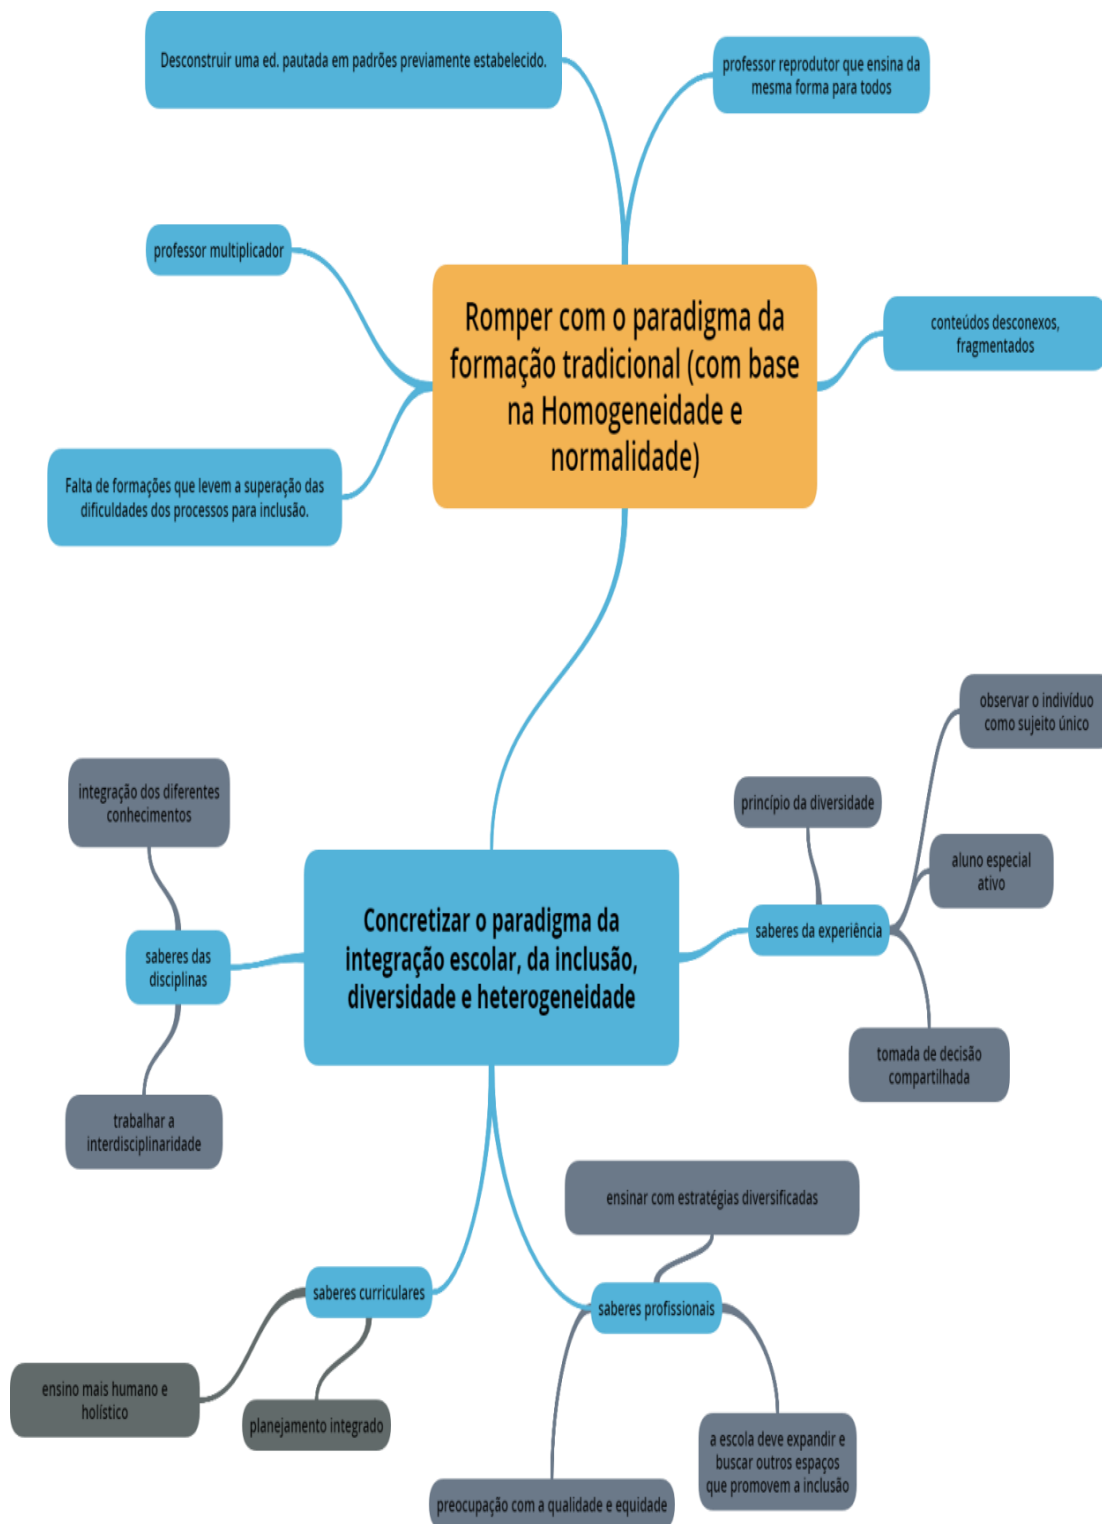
Desconstruir uma ed. pautada em padrões previamente estabelecido.

professor reprodutor que ensina da mesma forma para todos

professor multiplicador

Romper com o paradigma da formação tradicional (com base na Homogeneidade e normalidade)

conteúdos desconexos, fragmentados

Falta de formações que levem a superação das dificuldades dos processos para inclusão.

observar o indivíduo como sujeito único

integração dos diferentes conhecimentos

princípio da diversidade

aluno especial ativo

saberes das disciplinas

Concretizar o paradigma da integração escolar, da inclusão, diversidade e heterogeneidade

saberes da experiência

tomada de decisão compartilhada

trabalhar a interdisciplinaridade

ensinar com estratégias diversificadas

saberes curriculares

saberes profissionais

ensino mais humano e holístico

planejamento integrado

a escola deve expandir e buscar outros espaços que promovem a inclusão

preocupação com a qualidade e equidade